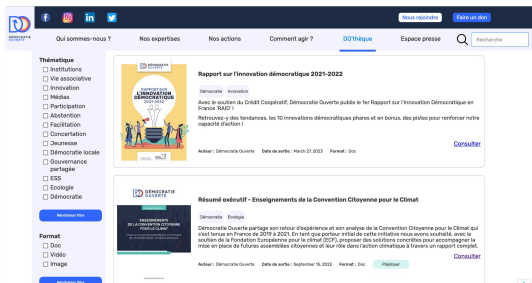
DÉMOCRATIE OUVERTE

Nous rejoindre
Faire un don

Qui sommes-nous ?
Nos expertises
Nos actions
Comment agir ?
DO'thèque
Espace presse
Recherche

Thématique
☐ Institutions
☐ Vie associative
☐ Innovation
☐ Médias
☐ Participation
☐ Abstention
☐ Facilitation
☐ Concertation
☐ Jeunesse
☐ Démocratie locale
☐ Gouvernance partagée
☐ ESS
☐ Ecologie
☐ Démocratie

Réinitialiser filtre

Format
☐ Doc
☐ Vidéo
☐ Image

Réinitialiser filtre

RAPPORT SUR L'INNOVATION DÉMOCRATIQUE 2021-2022

Rapport sur l'innovation démocratique 2021-2022

Démocratie
Innovation

Avec le soutien du Crédit Coopératif, Démocratie Ouverte publie le 1er Rapport sur l'Innovation Démocratique en France "RAID" !

Retrouvez-y des tendances, les 10 innovations démocratiques phares et en bonus, des pistes pour renforcer notre capacité d'action !

Consulter

Auteur : Démocratie Ouverte
Date de sortie : March 27, 2023
Format : Doc

DÉMOCRATIE OUVERTE

ENSEIGNEMENTS DE LA CONVENTION CITOYENNE POUR LE CLIMAT

Résumé exécutif - Enseignements de la Convention Citoyenne pour le Climat

Démocratie
Ecologie

Démocratie Ouverte partage son retour d'expérience et son analyse de la Convention Citoyenne pour le Climat qui s'est tenue en France de 2019 à 2021. En tant que porteur initial de cette initiative nous avons souhaité, avec le soutien de la Fondation Européenne pour le climat (ECF), proposer des solutions concrètes pour accompagner la mise en place de futures assemblées citoyennes et leur rôle dans l'action climatique à travers un rapport complet.

Consulter

Auteur : Démocratie Ouverte
Date de sortie : September 15, 2022
Format : Doc
Plaidoyer